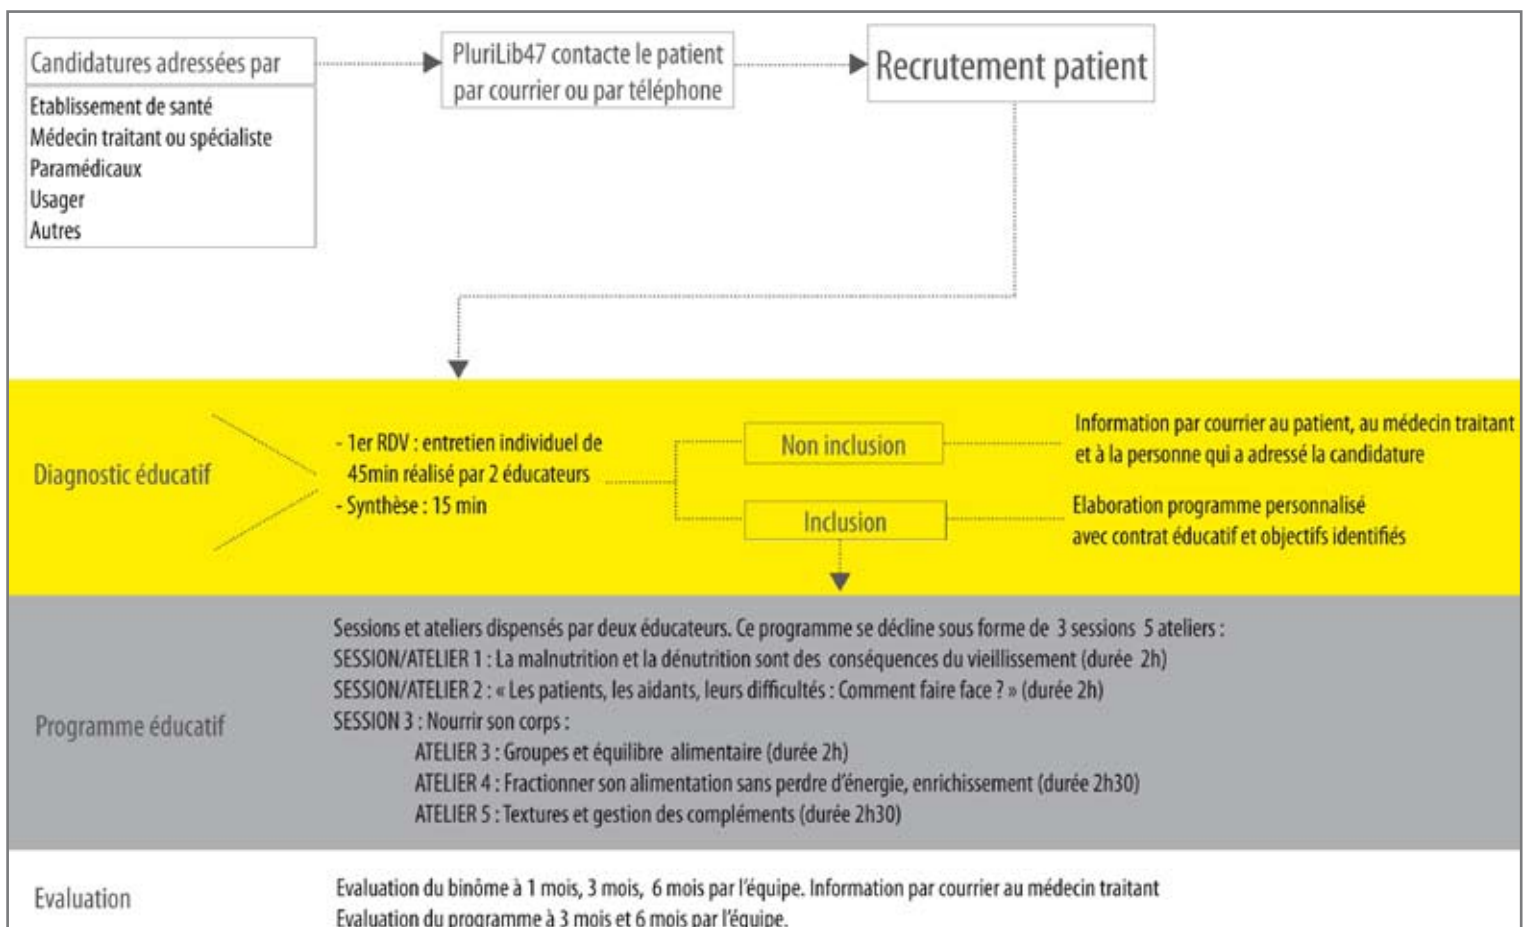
Candidatures adressées par

Etablissement de santé
Médecin traitant ou spécialiste
Paramédicaux
Usager
Autres

PluriLib47 contacte le patient par courrier ou par téléphone

Recrutement patient

Diagnostic éducatif

- 1er RDV : entretien individuel de 45min réalisé par 2 éducateurs
- Synthèse : 15 min

Non inclusion

Information par courrier au patient, au médecin traitant et à la personne qui a adressé la candidature

Inclusion

Elaboration programme personnalisé avec contrat éducatif et objectifs identifiés

Programme éducatif

Sessions et ateliers dispensés par deux éducateurs. Ce programme se décline sous forme de 3 sessions 5 ateliers :
SESSION/ATELIER 1 : La malnutrition et la dénutrition sont des conséquences du vieillissement (durée 2h)
SESSION/ATELIER 2 : « Les patients, les aidants, leurs difficultés : Comment faire face ? » (durée 2h)
SESSION 3 : Nourrir son corps :
ATELIER 3 : Groupes et équilibre alimentaire (durée 2h)
ATELIER 4 : Fractionner son alimentation sans perdre d'énergie, enrichissement (durée 2h30)
ATELIER 5 : Textures et gestion des compléments (durée 2h30)

Evaluation

Evaluation du binôme à 1 mois, 3 mois, 6 mois par l'équipe. Information par courrier au médecin traitant
Evaluation du programme à 3 mois et 6 mois par l'équipe.